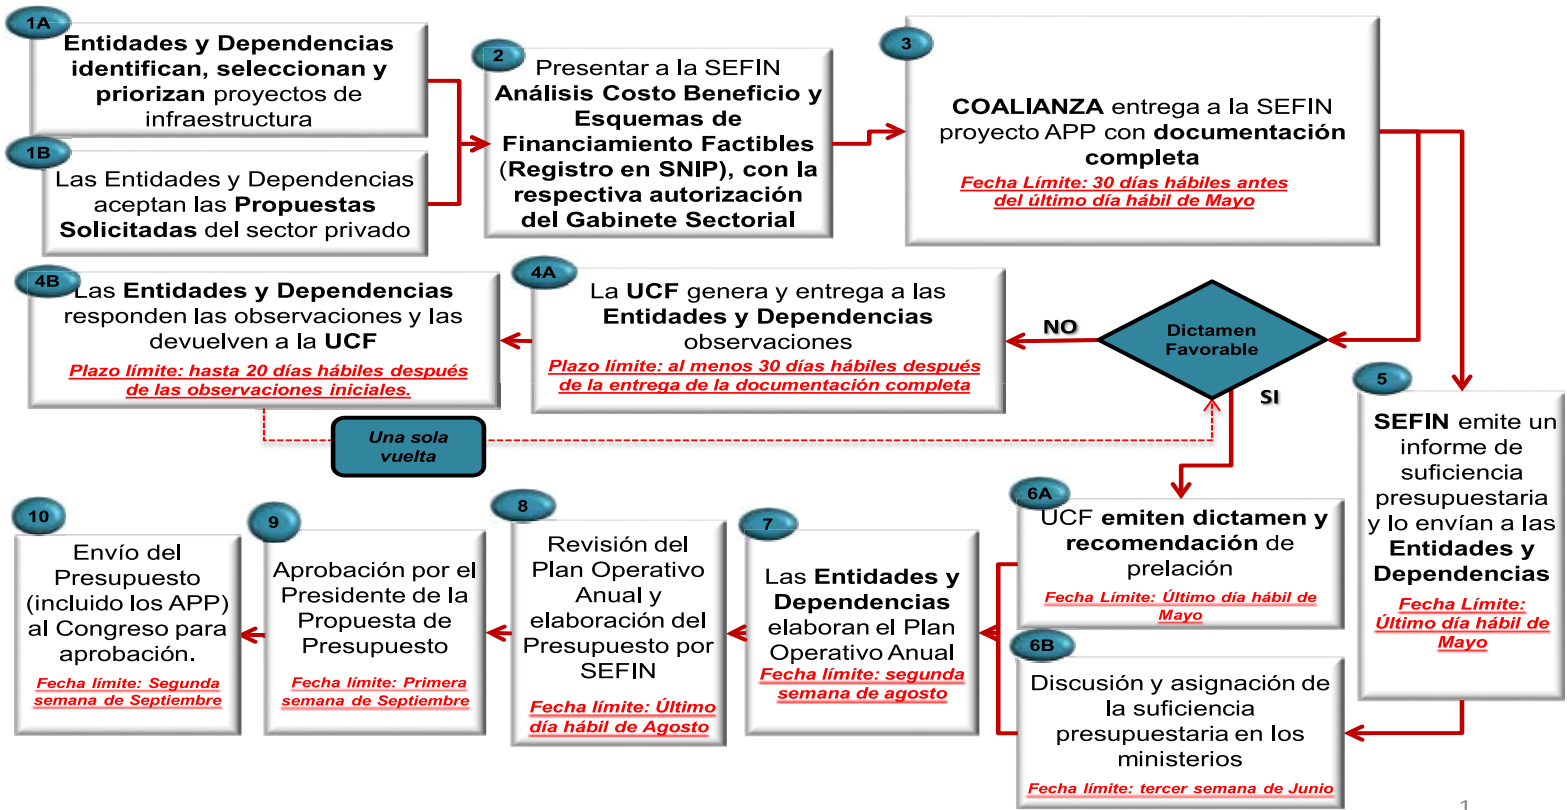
1A
Entidades y Dependencias identifican, seleccionan y priorizan proyectos de infraestructura

1B
Las Entidades y Dependencias aceptan las Propuestas Solicitadas del sector privado

2
Presentar a la SEFIN Análisis Costo Beneficio y Esquemas de Financiamiento Factibles (Registro en SNIP), con la respectiva autorización del Gabinete Sectorial

3
COALIANZA entrega a la SEFIN proyecto APP con documentación completa
Fecha Límite: 30 días hábiles antes del último día hábil de Mayo

Dictamen Favorable

NO

SI

4A
La UCF genera y entrega a las Entidades y Dependencias observaciones
Plazo límite: al menos 30 días hábiles después de la entrega de la documentación completa

4B
Las Entidades y Dependencias responden las observaciones y las devuelven a la UCF
Plazo límite: hasta 20 días hábiles después de las observaciones iniciales.

Una sola vuelta

5
SEFIN emite un informe de suficiencia presupuestaria y lo envían a las Entidades y Dependencias
Fecha Límite: Último día hábil de Mayo

6A
UCF emiten dictamen y recomendación de prelación
Fecha Límite: Último día hábil de Mayo

6B
Discusión y asignación de la suficiencia presupuestaria en los ministerios
Fecha límite: tercer semana de Junio

7
Las Entidades y Dependencias elaboran el Plan Operativo Anual
Fecha límite: segunda semana de agosto

8
Revisión del Plan Operativo Anual y elaboración del Presupuesto por SEFIN
Fecha límite: Último día hábil de Agosto

9
Aprobación por el Presidente de la Propuesta de Presupuesto
Fecha límite: Primera semana de Septiembre

10
Envío del Presupuesto (incluido los APP) al Congreso para aprobación.
Fecha límite: Segunda semana de Septiembre

1